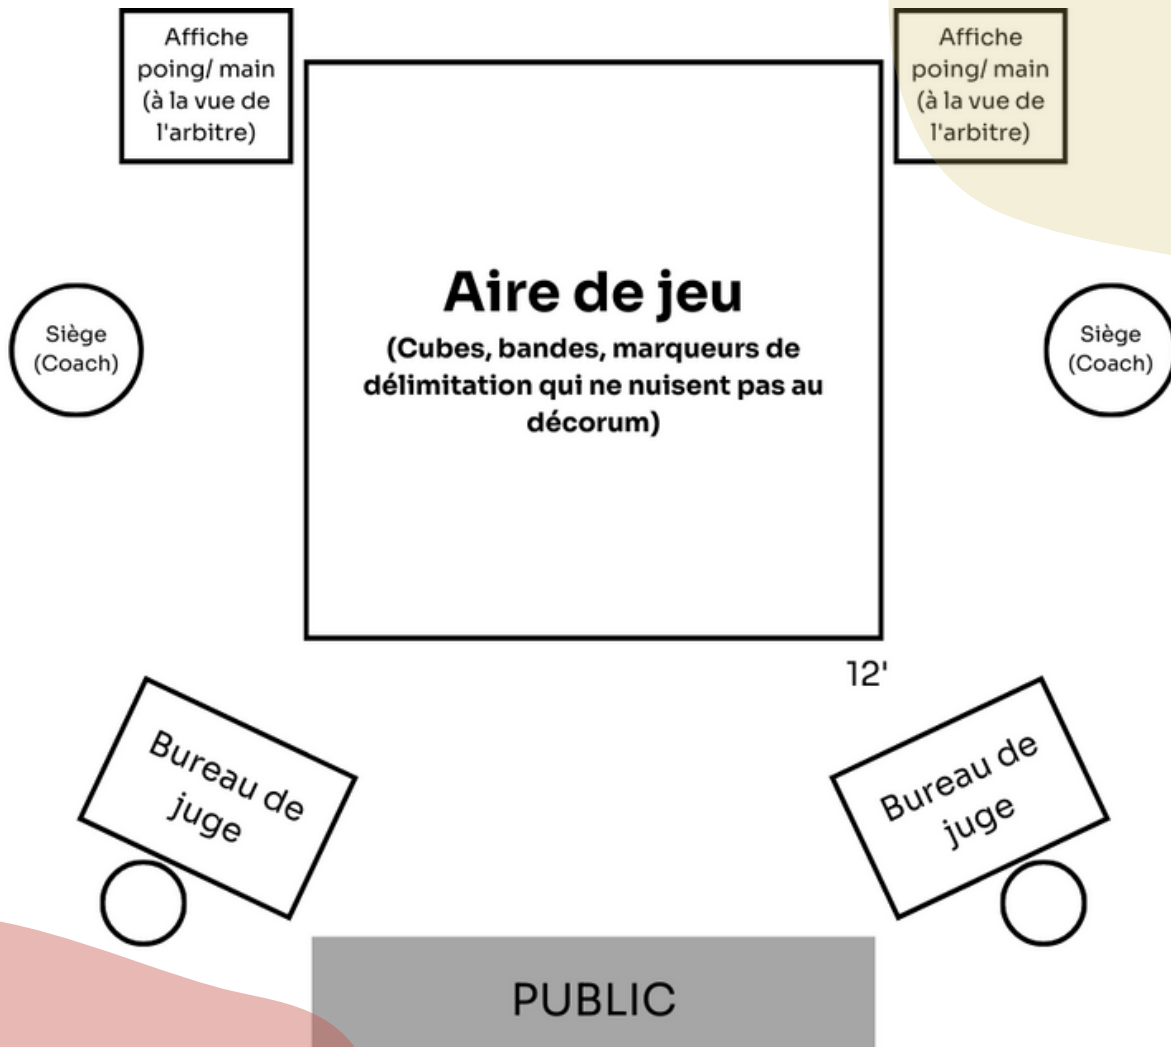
Affiche poing/ main (à la vue de l'arbitre)

Affiche poing/ main (à la vue de l'arbitre)

Siège (Coach)

Aire de jeu

(Cubes, bandes, marqueurs de délimitation qui ne nuisent pas au décorum)

Siège (Coach)

12'

Bureau de juge

Bureau de juge

PUBLIC